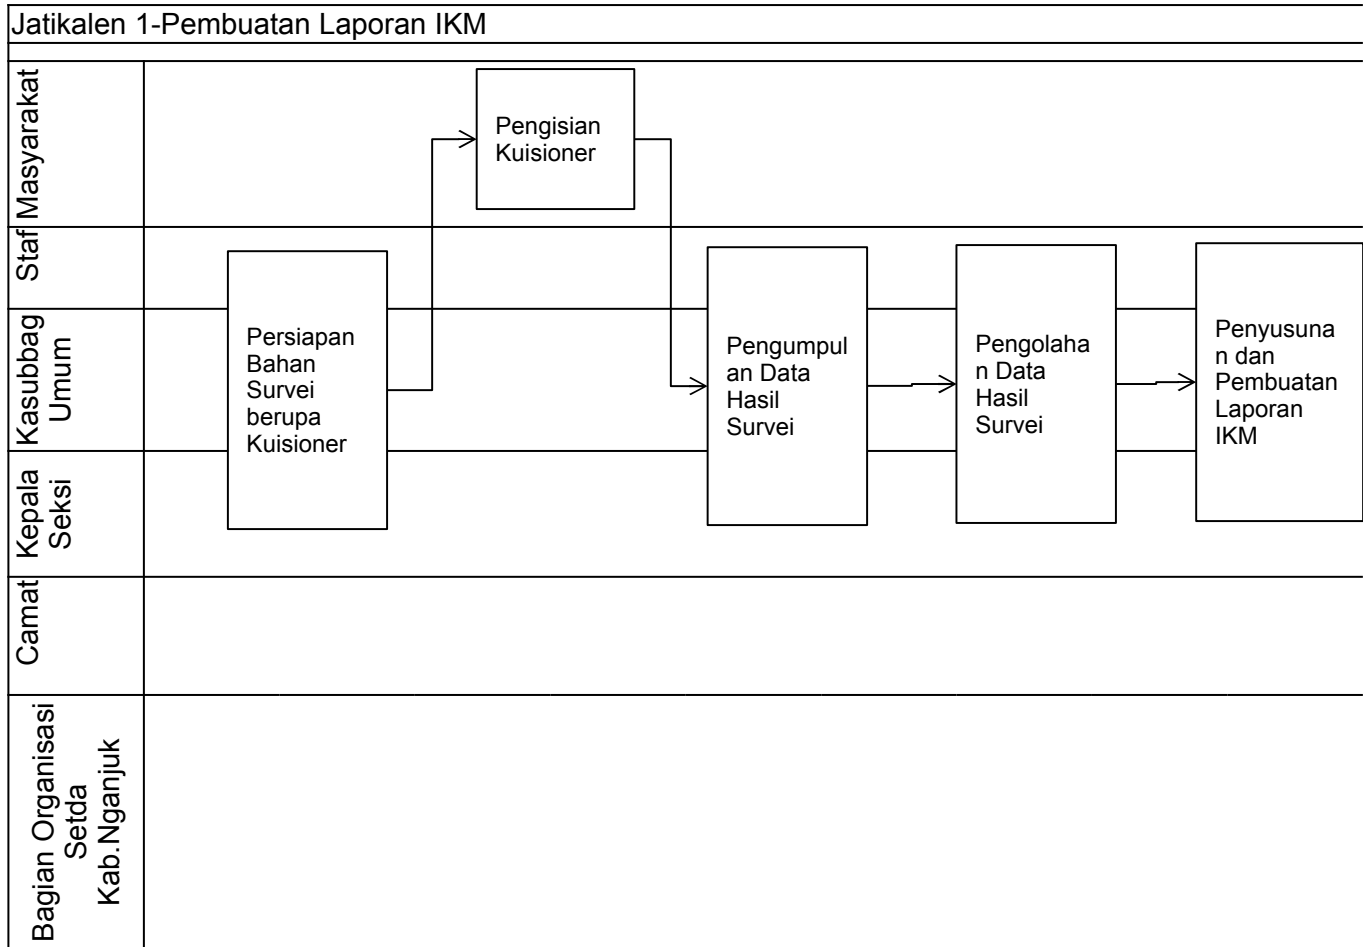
Jatikalen 1-Pembuatan Laporan IKM

Masyarakat

Staf

Kasubbag Umum

Kepala Seksi

Camat

Bagian Organisasi Setda Kab.Nganjuk

Pengisian Kuisioner

Persiapan Bahan Survei berupa Kuisioner

Pengumpulan Data Hasil Survei

Pengolahan Data Hasil Survei

Penyusunan dan Pembuatan Laporan IKM